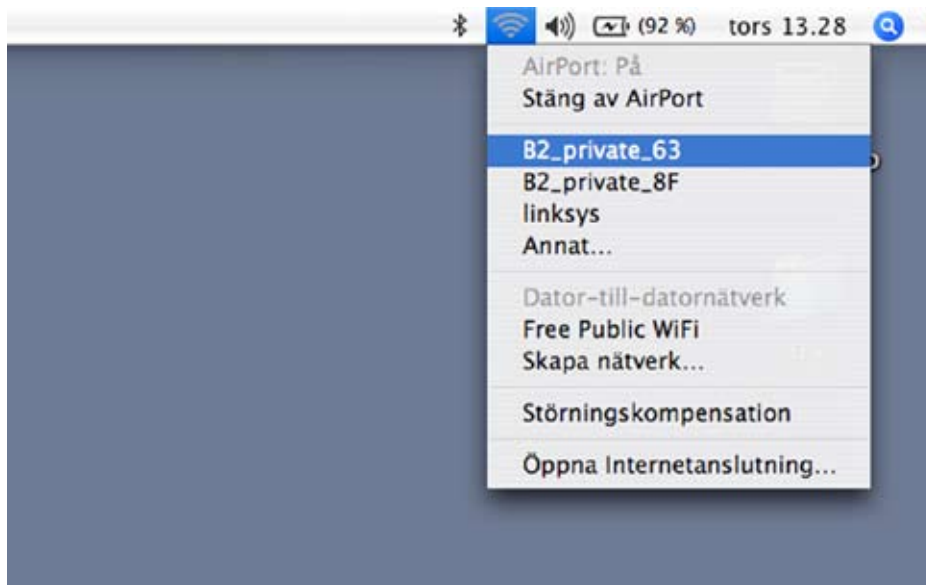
(92 %) tors 13.28

AirPort: På
Stäng av AirPort

B2_private_63
B2_private_8F
linksys
Annat...

Dator-till-datornätverk
Free Public WiFi
Skapa nätverk...

Störningskompensation

Öppna Internetanslutning...